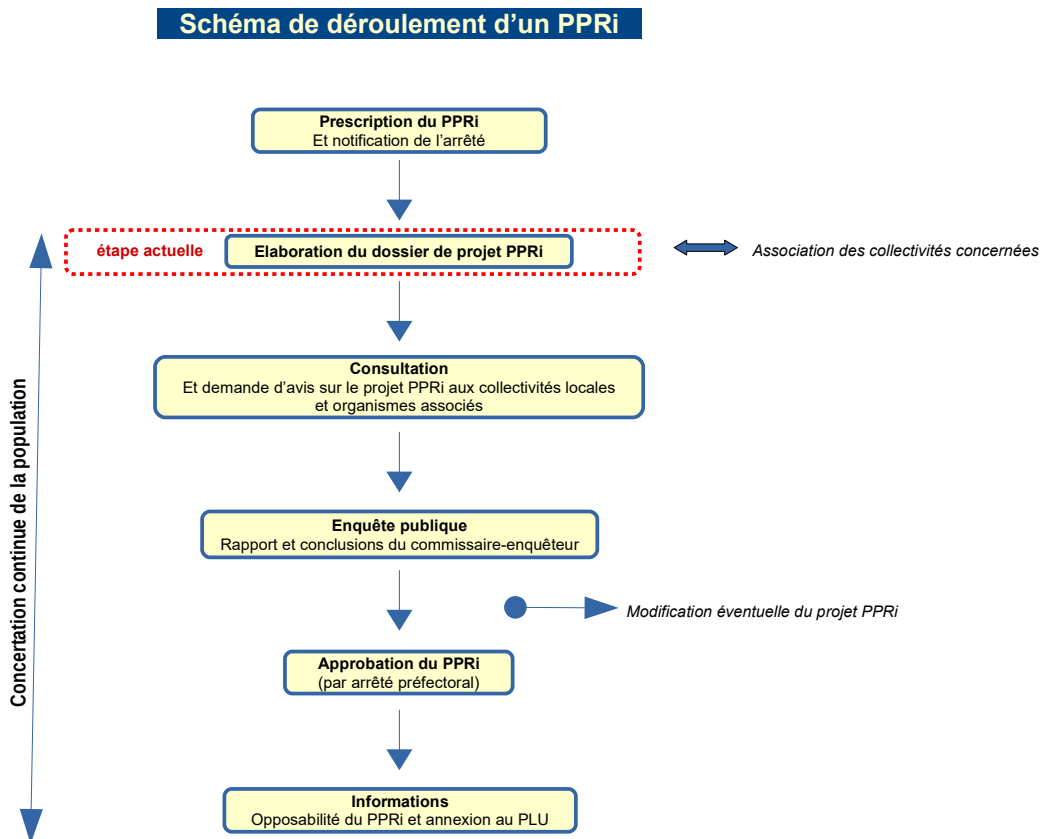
Schéma de déroulement d'un PPRi

Prescription du PPRi
Et notification de l'arrêté

étape actuelle

Elaboration du dossier de projet PPRi

Association des collectivités concernées

Consultation
Et demande d'avis sur le projet PPRi aux collectivités locales et organismes associés

Enquête publique
Rapport et conclusions du commissaire-enquêteur

Modification éventuelle du projet PPRi

Approbation du PPRi
(par arrêté préfectoral)

Informations
Opposabilité du PPRi et annexion au PLU

Concertation continue de la population